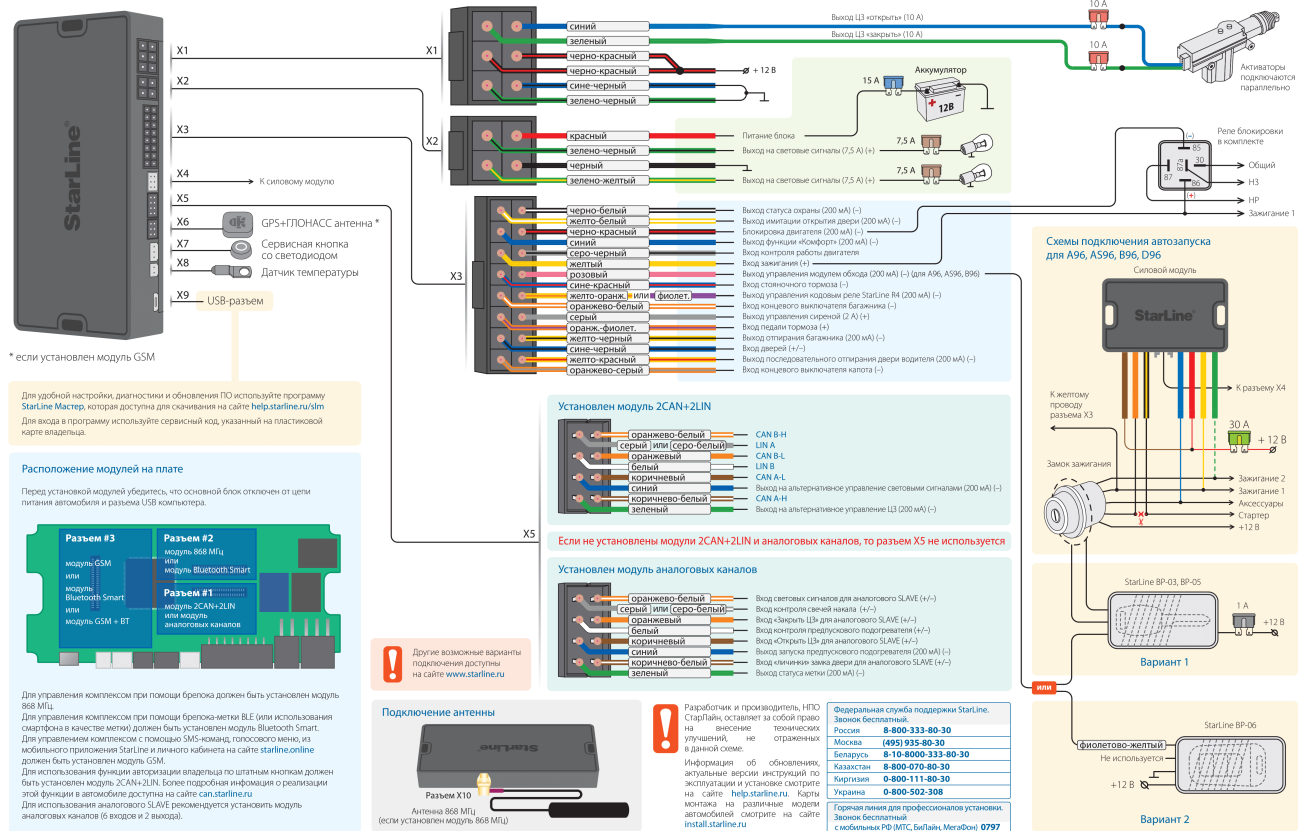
StarLine

X1
X2
X3
X4
X5
X6
X7
X8
X9

К силовому модулю
GPS+ГЛОНАСС антенна *
Сервисная кнопка со светодиодом
Датчик температуры
USB-разъем

* если установлен модуль GSM

X1
синий
зеленый
черно-красный
черно-красный
сине-черный
зелено-черный

Выход ЦЗ «открыть» (10 А)
Выход ЦЗ «закрыть» (10 А)
+ 12 В
10 А
10 А
Активаторы подключаются параллельно

X2
красный
зелено-черный
черный
зелено-желтый

Аккумулятор
15 А
12В
Питание блока
7,5 А
Выход на световые сигналы (7,5 А) (+)
7,5 А
Выход на световые сигналы (7,5 А) (+)

Реле блокировки в комплекте
85
30
87а
87
86
(–)
(+)
Общий
НЗ
НР
Зажигание 1

X3
черно-белый — Выход статуса охраны (200 мА) (–)
желто-белый — Выход имитации открытия двери (200 мА) (–)
черно-красный — Блокировка двигателя (200 мА) (–)
синий — Выход функции «Комфорт» (200 мА) (–)
серо-черный — Вход контроля работы двигателя
желтый — Вход зажигания (+)
розовый — Выход управления модулем обхода (200 мА) (–) (для A96, AS96, B96)
сине-красный — Вход стояночного тормоза (–)
желто-оранж. или фиолет. — Выход управления кодовым реле StarLine R4 (200 мА) (–)
оранжево-белый — Вход концевого выключателя багажника (–)
серый — Выход управления сиреной (2 А) (+)
оранж.-фиолет. — Вход педали тормоза (+)
желто-черный — Выход отпирания багажника (200 мА) (–)
сине-черный — Вход дверей (+/–)
желто-красный — Выход последовательного отпирания двери водителя (200 мА) (–)
оранжево-серый — Вход концевого выключателя капота (–)

Схемы подключения автозапуска для A96, AS96, B96, D96
Силовой модуль
StarLine
К разъему X4
К желтому проводу разъема X3
30 А
+ 12 В
Замок зажигания
Зажигание 2
Зажигание 1
Аксессуары
Стартер
+12 В

StarLine BP-03, BP-05
1 А
+12 В
Вариант 1
или
StarLine BP-06
фиолетово-желтый
Не используется
+12 В
Вариант 2

Для удобной настройки, диагностики и обновления ПО используйте программу StarLine Мастер, которая доступна для скачивания на сайте help.starline.ru/slm
Для входа в программу используйте сервисный код, указанный на пластиковой карте владельца.

Установлен модуль 2CAN+2LIN
оранжево-белый — CAN B-H
серый или серо-белый — LIN A
оранжевый — CAN B-L
белый — LIN B
коричневый — CAN A-L
синий — Выход на альтернативное управление световыми сигналами (200 мА) (–)
коричнево-белый — CAN A-H
зеленый — Выход на альтернативное управление ЦЗ (200 мА) (–)

X5
Если не установлены модули 2CAN+2LIN и аналоговых каналов, то разъем X5 не используется

Установлен модуль аналоговых каналов
оранжево-белый — Вход световых сигналов для аналогового SLAVE (+/–)
серый или серо-белый — Вход контроля свечей накала (+/–)
оранжевый — Вход «Закрыть ЦЗ» для аналогового SLAVE (+/–)
белый — Вход контроля предпускового подогревателя (+/–)
коричневый — Вход «Открыть ЦЗ» для аналогового SLAVE (+/–)
синий — Выход запуска предпускового подогревателя (200 мА) (–)
коричнево-белый — Вход «личинки» замка двери для аналогового SLAVE (+/–)
зеленый — Выход статуса метки (200 мА) (–)

Расположение модулей на плате

Перед установкой модулей убедитесь, что основной блок отключен от цепи питания автомобиля и разъема USB компьютера.

Разъем #3
модуль GSM
или
модуль Bluetooth Smart
или
модуль GSM + BT
Разъем #2
модуль 868 МГц
или
модуль Bluetooth Smart
Разъем #1
модуль 2CAN+2LIN
или модуль аналоговых каналов

Для управления комплексом при помощи брелока должен быть установлен модуль 868 МГц.
Для управления комплексом при помощи брелока-метки BLE (или использования смартфона в качестве метки) должен быть установлен модуль Bluetooth Smart.
Для управления комплексом с помощью SMS-команд, голосового меню, из мобильного приложения StarLine и личного кабинета на сайте starline.online должен быть установлен модуль GSM.
Для использования функции авторизации владельца по штатным кнопкам должен быть установлен модуль 2CAN+2LIN. Более подробная информация о реализации этой функции в автомобиле доступна на сайте can.starline.ru
Для использования аналогового SLAVE рекомендуется установить модуль аналоговых каналов (6 входов и 2 выхода).

Другие возможные варианты подключения доступны на сайте www.starline.ru

Подключение антенны
StarLine
Разъем X10
Антенна 868 МГц (если установлен модуль 868 МГц)

Разработчик и производитель, НПО СтарЛайн, оставляет за собой право на внесение технических улучшений, не отраженных в данной схеме.
Информация об обновлениях, актуальные версии инструкций по эксплуатации и установке смотрите на сайте help.starline.ru. Карты монтажа на различные модели автомобилей смотрите на сайте install.starline.ru

Федеральная служба поддержки StarLine. Звонок бесплатный.
| | |
|---|---|
| Россия | 8-800-333-80-30 |
| Москва | (495) 935-80-30 |
| Беларусь | 8-10-8000-333-80-30 |
| Казахстан | 8-800-070-80-30 |
| Киргизия | 0-800-111-80-30 |
| Украина | 0-800-502-308 |

Горячая линия для профессионалов установки. Звонок бесплатный
с мобильных РФ (МТС, БиЛайн, МегаФон) 0797